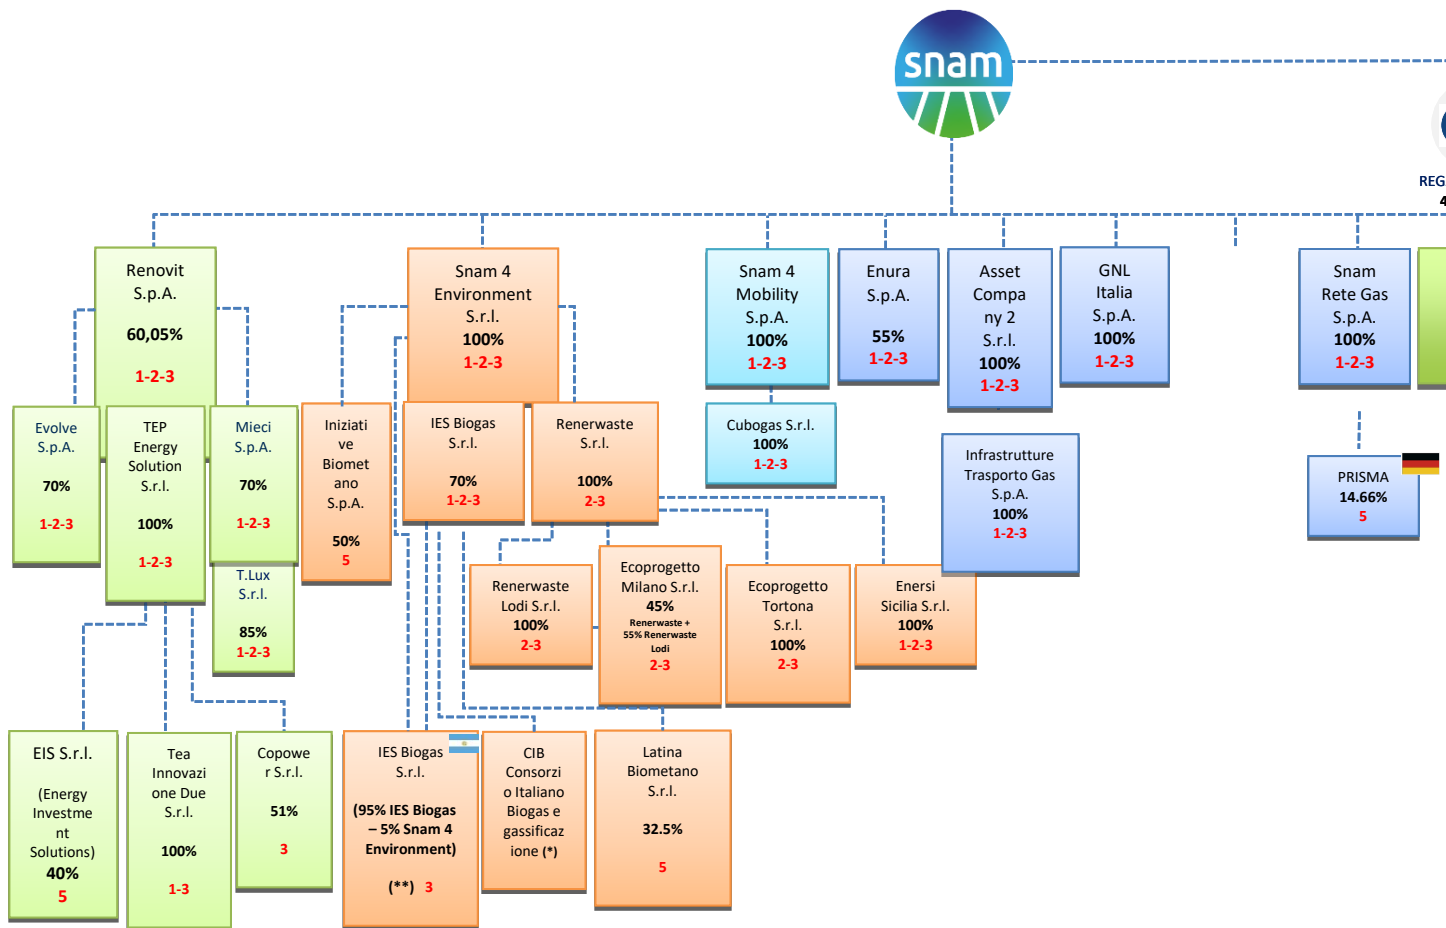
snam

REG
4

Renovit S.p.A.
60,05%
1-2-3

Snam 4 Environment S.r.l.
100%
1-2-3

Snam 4 Mobility S.p.A.
100%
1-2-3

Enura S.p.A.
55%
1-2-3

Asset Company 2 S.r.l.
100%
1-2-3

GNL Italia S.p.A.
100%
1-2-3

Snam Rete Gas S.p.A.
100%
1-2-3

Evolve S.p.A.
70%
1-2-3

TEP Energy Solution S.r.l.
100%
1-2-3

Mieci S.p.A.
70%
1-2-3

Iniziative Biometano S.p.A.
50%
5

IES Biogas S.r.l.
70%
1-2-3

Renerwaste S.r.l.
100%
2-3

Cubogas S.r.l.
100%
1-2-3

Infrastrutture Trasporto Gas S.p.A.
100%
1-2-3

PRISMA
14.66%
5

T.Lux S.r.l.
85%
1-2-3

Renerwaste Lodi S.r.l.
100%
2-3

Ecoprogetto Milano S.r.l.
45%
Renerwaste + 55% Renerwaste Lodi
2-3

Ecoprogetto Tortona S.r.l.
100%
2-3

Enersi Sicilia S.r.l.
100%
1-2-3

EIS S.r.l.
(Energy Investment Solutions)
40%
5

Tea Innovazione Due S.r.l.
100%
1-3

Copower S.r.l.
51%
3

IES Biogas S.r.l.
(95% IES Biogas – 5% Snam 4 Environment)
(**) 3

CIB Consorzio Italiano Biogas e gassificazione (*)

Latina Biometano S.r.l.
32.5%
5